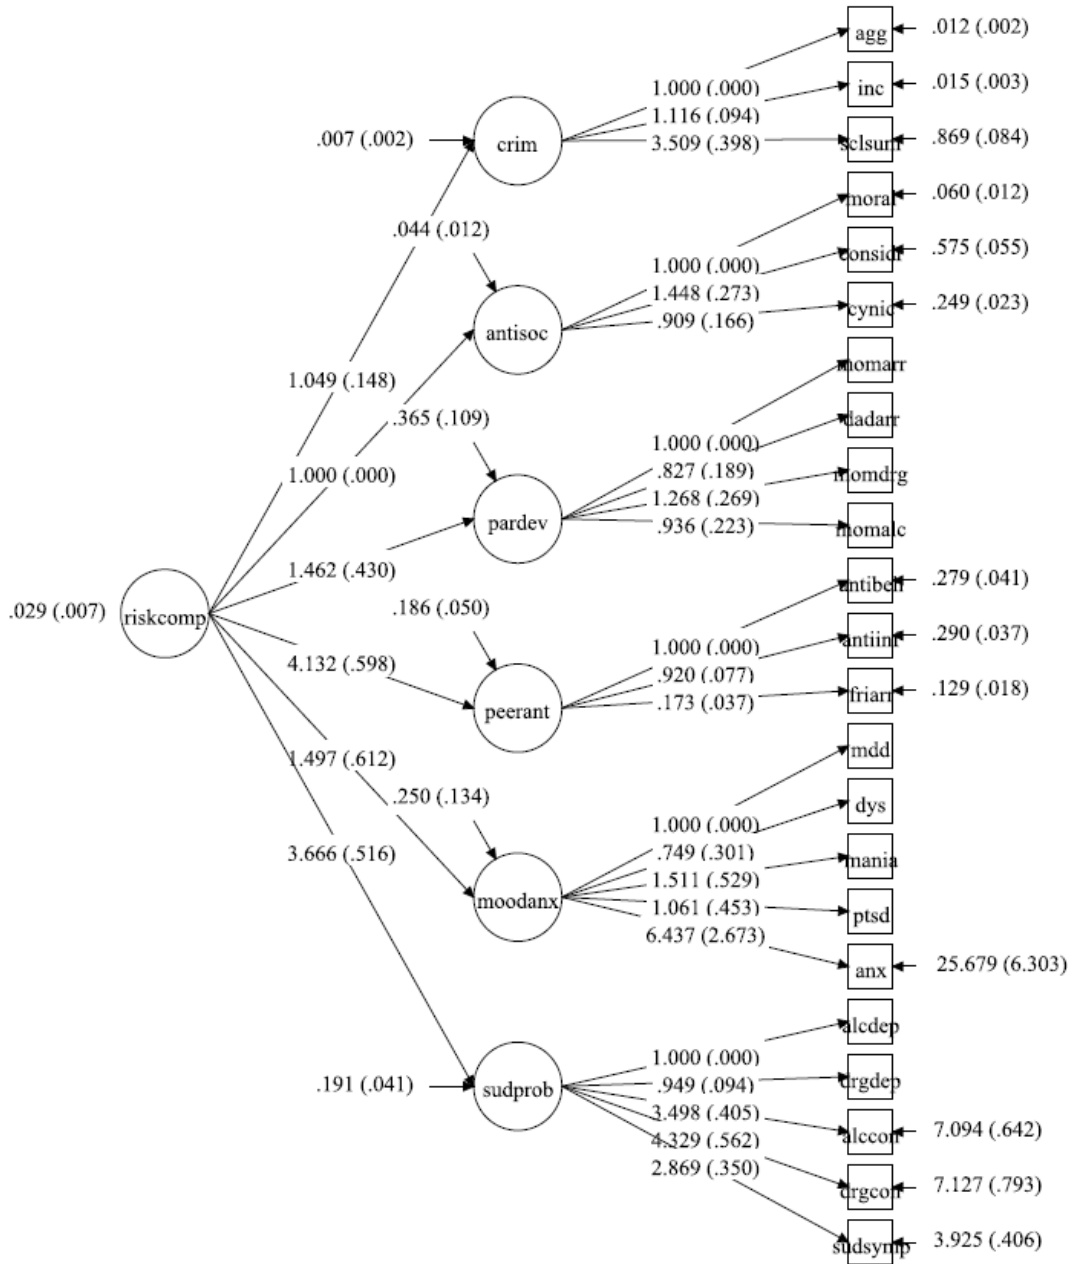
agg .012 (.002)
inc .015 (.003)
sclsum .869 (.084)
.007 (.002)
crim
1.000 (.000)
1.116 (.094)
3.509 (.398)
moral .060 (.012)
consid .575 (.055)
cynic .249 (.023)
.044 (.012)
antisoc
1.000 (.000)
1.448 (.273)
.909 (.166)
momarr
dadarr
momdrg
momalc
1.049 (.148)
.365 (.109)
1.000 (.000)
pardev
1.000 (.000)
.827 (.189)
1.268 (.269)
.936 (.223)
1.462 (.430)
.029 (.007)
riskcomp
antibeh .279 (.041)
antiint .290 (.037)
friarr .129 (.018)
.186 (.050)
4.132 (.598)
peerant
1.000 (.000)
.920 (.077)
.173 (.037)
1.497 (.612)
mdd
dys
mania
ptsd
anx 25.679 (6.303)
.250 (.134)
3.666 (.516)
moodanx
1.000 (.000)
.749 (.301)
1.511 (.529)
1.061 (.453)
6.437 (2.673)
alcdep
drgdep
alccon 7.094 (.642)
drgcon 7.127 (.793)
sudsymp 3.925 (.406)
.191 (.041)
sudprob
1.000 (.000)
.949 (.094)
3.498 (.405)
4.329 (.562)
2.869 (.350)